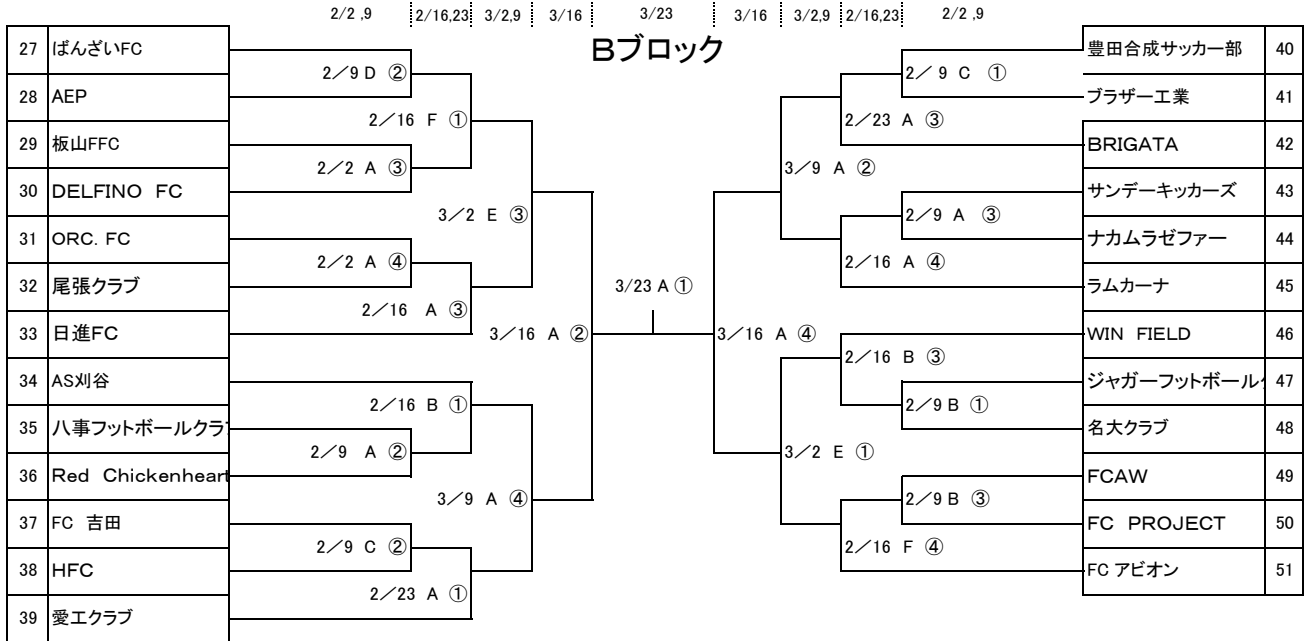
2/2 ,9 | 2/16,23 | 3/2,9 | 3/16 | 3/23 | 3/16 | 3/2,9 | 2/16,23 | 2/2 ,9

Bブロック

27 ばんざいFC
28 AEP
29 板山FFC
30 DELFINO FC
31 ORC. FC
32 尾張クラブ
33 日進FC
34 AS刈谷
35 八事フットボールクラ
36 Red Chickenheart
37 FC 吉田
38 HFC
39 愛エクラブ

2/9 D ②
2／16 F ①
2／2 A ③
3／2 E ③
2／2 A ④
2／16 A ③
3／16 A ②
2／16 B ①
2／9 A ②
3／9 A ④
2／9 C ②
2／23 A ①

3/23 A ①

3／16 A ④
2／9 C ①
2／23 A ③
3／9 A ②
2／9 A ③
2／16 A ④
2／16 B ③
2／9 B ①
3／2 E ①
2／9 B ③
2／16 F ④

豊田合成サッカー部 40
ブラザー工業 41
BRIGATA 42
サンデーキッカーズ 43
ナカムラゼファー 44
ラムカーナ 45
WIN FIELD 46
ジャガーフットボール 47
名大クラブ 48
FCAW 49
FC PROJECT 50
FC アビオン 51